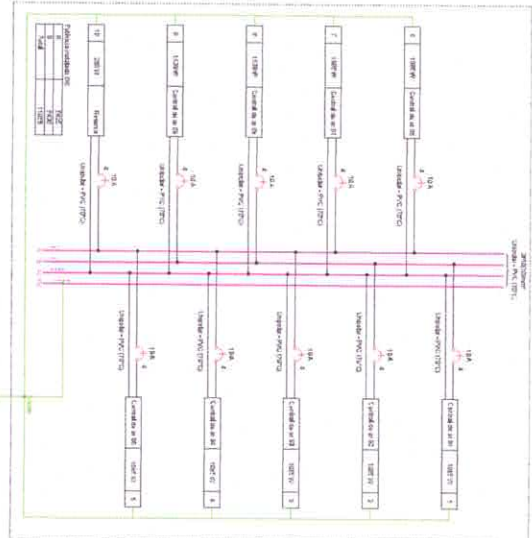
Potência instalada (W)
R
S
T
Total
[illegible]
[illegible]
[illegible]
11425

10 | 2300 W | Bomba
9 | 1530 W | Central de ar 09
8 | 1530 W | Central de ar 08
7 | 1000 W | Central de ar 07
6 | 1000 W | Central de ar 06

Unipolar - PVC (70°C) 10 A
Unipolar - PVC (70°C) 10 A
Unipolar - PVC (70°C) 10 A
Unipolar - PVC (70°C) 10 A
Unipolar - PVC (70°C) 10 A

Unipolar - PVC (70°C)

Unipolar - PVC (70°C) 10 A
Unipolar - PVC (70°C) 10 A
Unipolar - PVC (70°C) 10 A
Unipolar - PVC (70°C) 10 A
Unipolar - PVC (70°C) 10 A

Central de ar 05 | 1000 W | 5
Central de ar 04 | 1000 W | 4
Central de ar 03 | 1000 W | 3
Central de ar 02 | 1000 W | 2
Central de ar 01 | 1000 W | 1